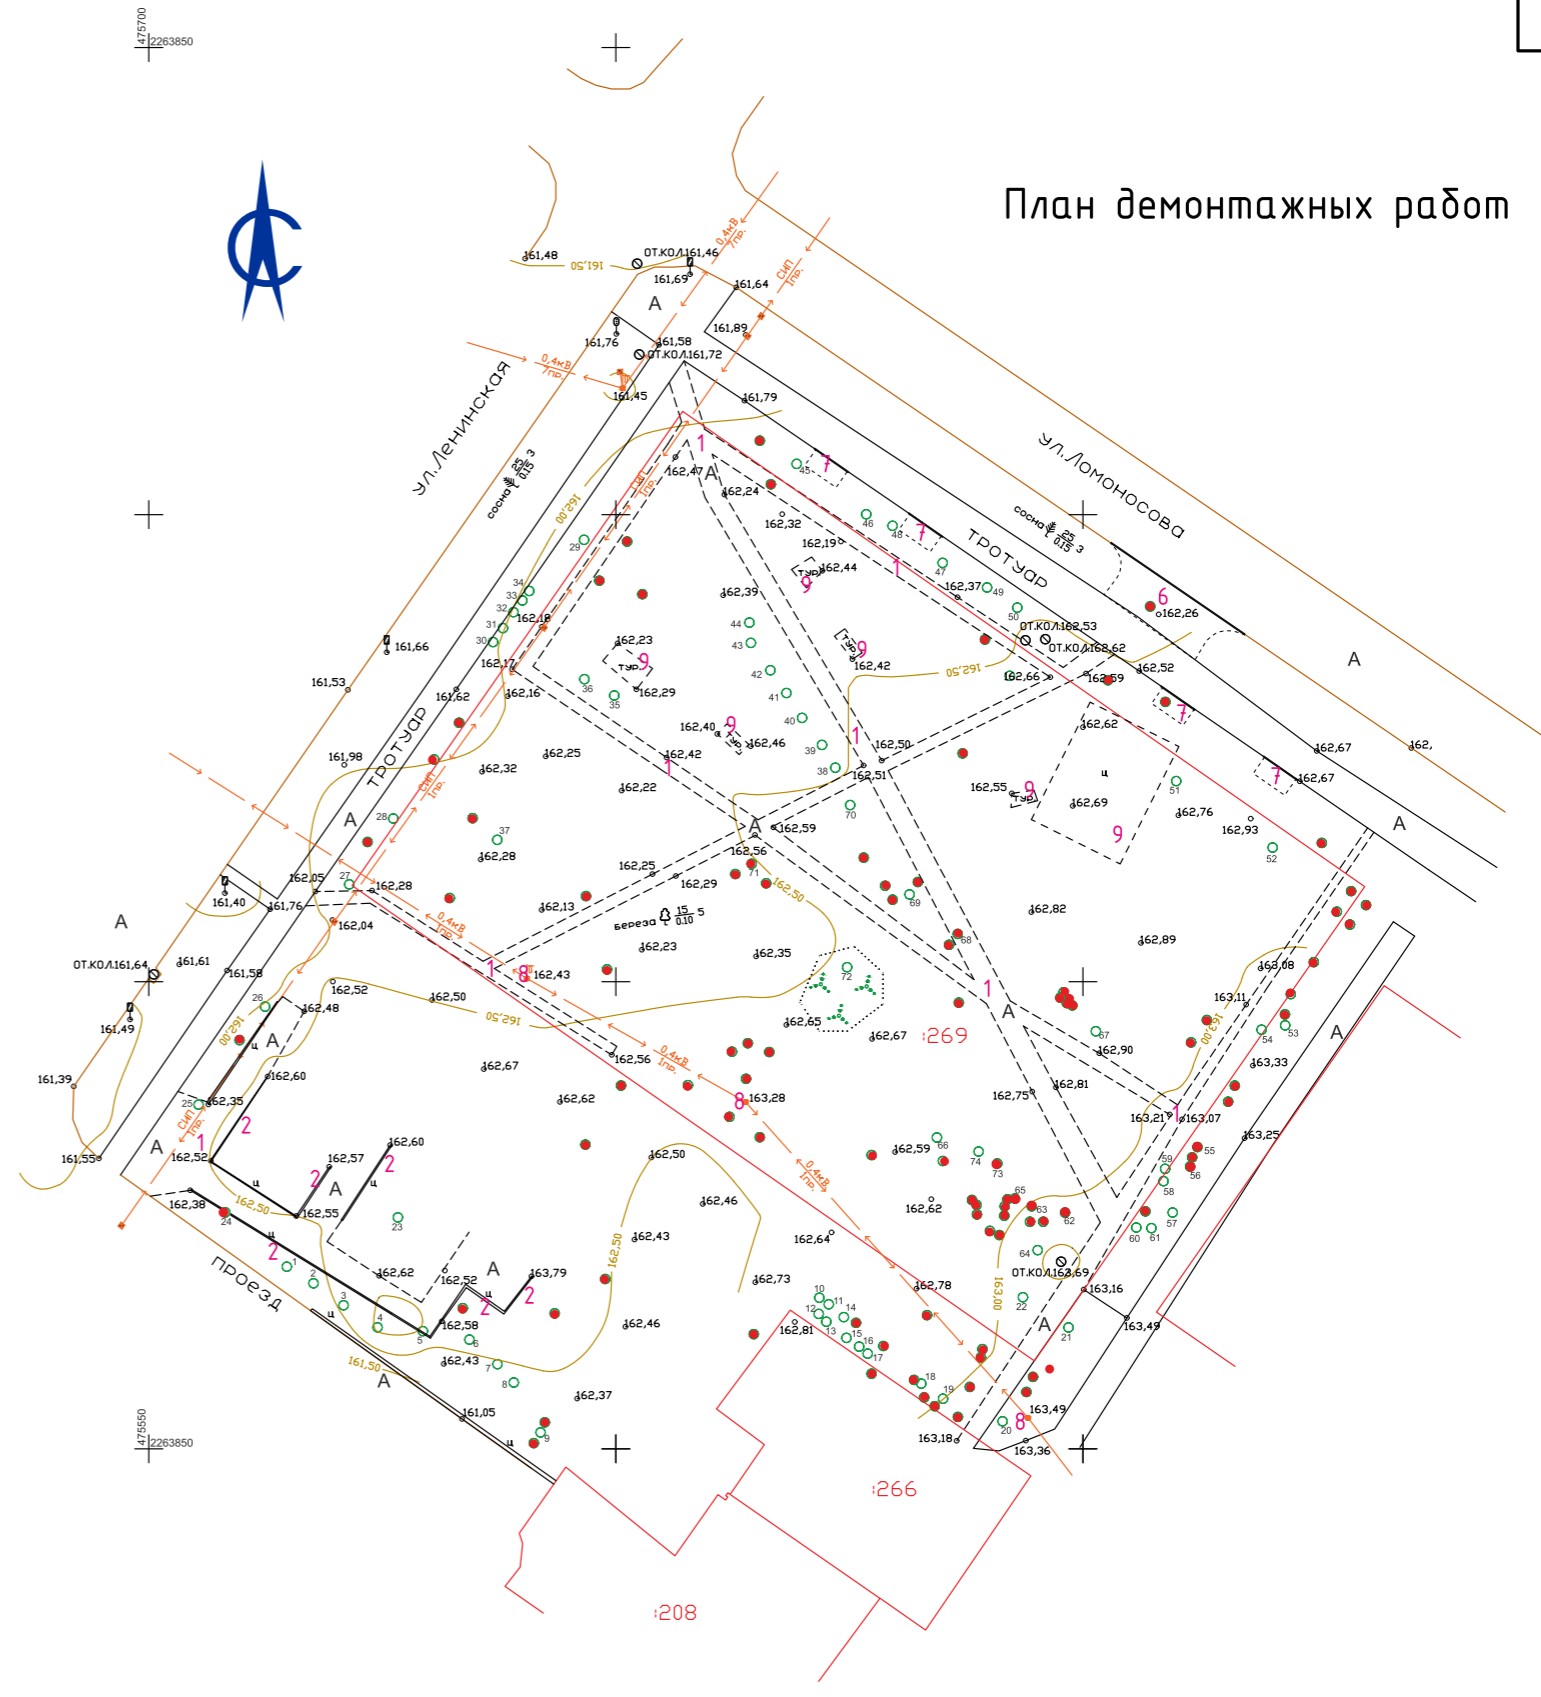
План демонтажных работ

475700
2263850

475550
2263850

ул.Ленинская

ул.Ломоносова

тротуар

тротуар

проезд

ОТ.КОЛ.161,46
ОТ.КОЛ.161,72
ОТ.КОЛ.161,64
ОТ.КОЛ.162,53
ОТ.КОЛ.162,62
ОТ.КОЛ.163,69

0.4кВ 1пр.
СИП 1пр.

сосна $\frac{25}{0.15}$ 3
береза $\frac{15}{0.10}$ 5

161,48
161,50
161,69
161,64
161,89
161,76
161,58
161,45
161,79
162,47
162,24
162,32
162,19
162,44
162,39
162,37
162,23
162,29
162,18
162,17
162,16
161,66
161,53
161,62
161,98
162,25
162,32
162,42
162,40
162,46
162,22
162,28
162,50
162,51
162,55
162,69
162,59
162,56
162,25
162,29
162,13
162,23
162,35
162,43
162,65
162,67
162,82
162,89
162,05
162,28
161,40
161,76
162,04
161,61
161,58
161,49
161,39
161,55
162,52
162,50
162,48
162,60
162,35
162,52
162,38
162,57
162,60
162,55
162,67
162,62
162,56
163,28
162,50
162,46
162,43
162,62
162,52
162,58
163,79
162,43
161,05
162,37
162,46
162,73
162,81
162,64
162,59
162,62
162,78
162,75
162,81
162,90
163,21
163,07
163,25
163,33
163,11
163,08
163,16
163,49
163,49
163,18
163,36
162,66
162,59
162,52
162,62
162,67
162,67
162,76
162,93
162,26
162,

162,00
163,00

:269
:266
:208

А
ц
тур.